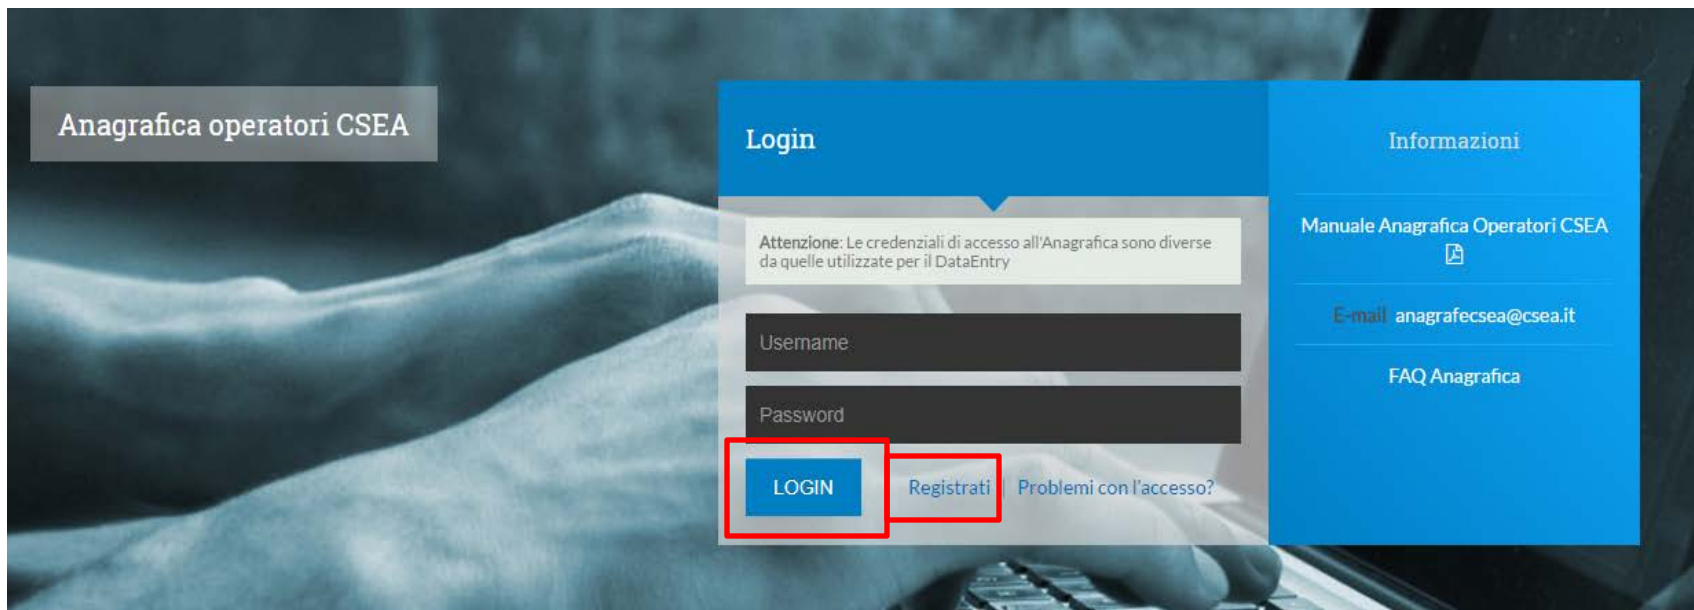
Anagrafica operatori CSEA

Login

Attenzione: Le credenziali di accesso all'Anagrafica sono diverse da quelle utilizzate per il DataEntry

Username

Password

LOGIN

Registrati | Problemi con l'accesso?

Informazioni

Manuale Anagrafica Operatori CSEA

E-mail anagrafecsea@csea.it

FAQ Anagrafica